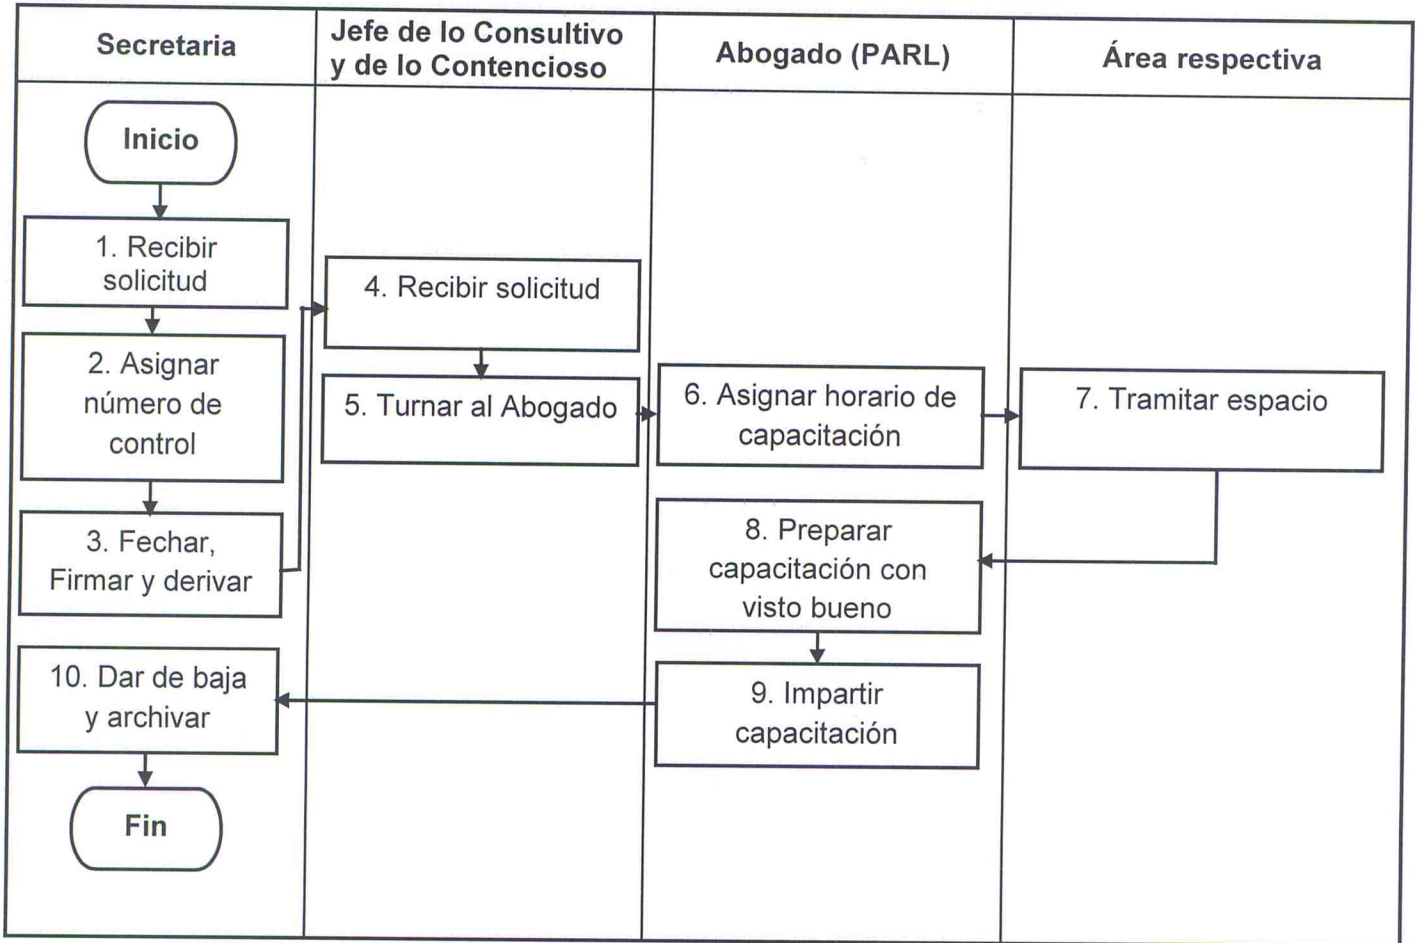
| Secretaria | Jefe de lo Consultivo y de lo Contencioso | Abogado (PARL) | Área respectiva |
|---|---|---|---|

Inicio

1. Recibir solicitud

2. Asignar número de control

3. Fechar, Firmar y derivar

4. Recibir solicitud

5. Turnar al Abogado

6. Asignar horario de capacitación

7. Tramitar espacio

8. Preparar capacitación con visto bueno

9. Impartir capacitación

10. Dar de baja y archivar

Fin